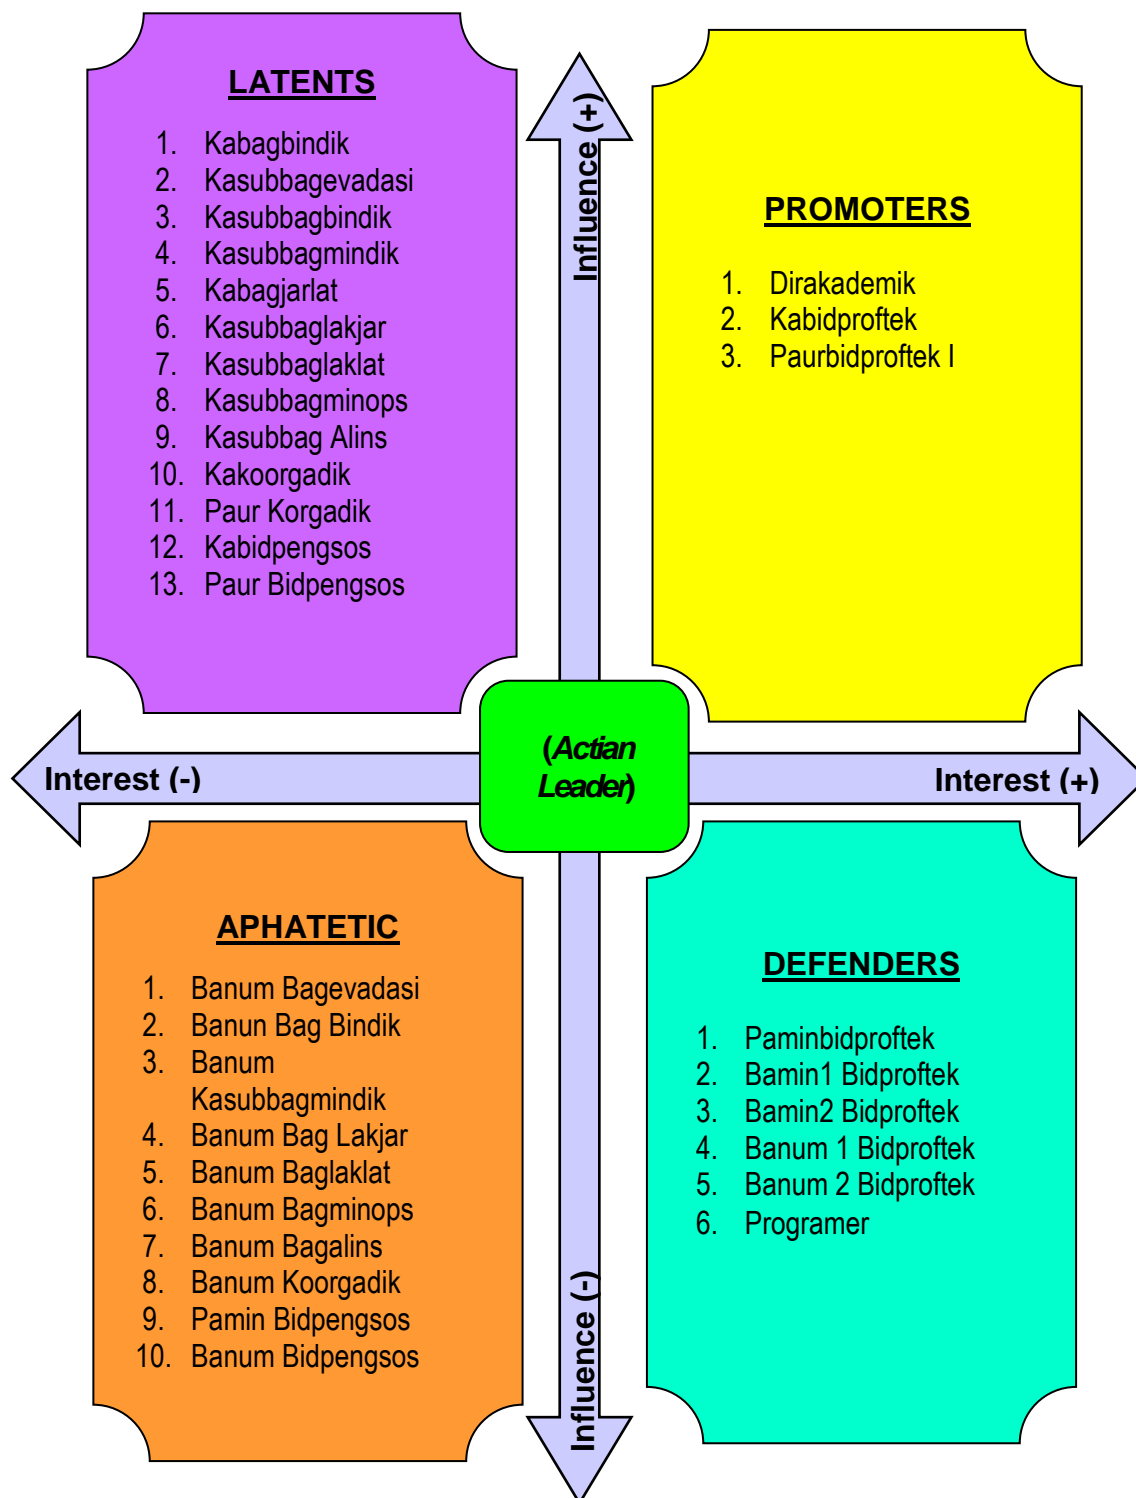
LATENTS

1. Kabagbindik
2. Kasubbagevadasi
3. Kasubbagbindik
4. Kasubbagmindik
5. Kabagjarlat
6. Kasubbaglakjar
7. Kasubbaglaklat
8. Kasubbagminops
9. Kasubbag Alins
10. Kakoorgadik
11. Paur Korgadik
12. Kabidpengsos
13. Paur Bidpengsos

Influence (+)

PROMOTERS

1. Dirakademik
2. Kabidproftek
3. Paurbidproftek I

Interest (-)

(Actian Leader)

Interest (+)

APHATETIC

1. Banum Bagevadasi
2. Banun Bag Bindik
3. Banum Kasubbagmindik
4. Banum Bag Lakjar
5. Banum Baglaklat
6. Banum Bagminops
7. Banum Bagalins
8. Banum Koorgadik
9. Pamin Bidpengsos
10. Banum Bidpengsos

Influence (-)

DEFENDERS

1. Paminbidproftek
2. Bamin1 Bidproftek
3. Bamin2 Bidproftek
4. Banum 1 Bidproftek
5. Banum 2 Bidproftek
6. Programer